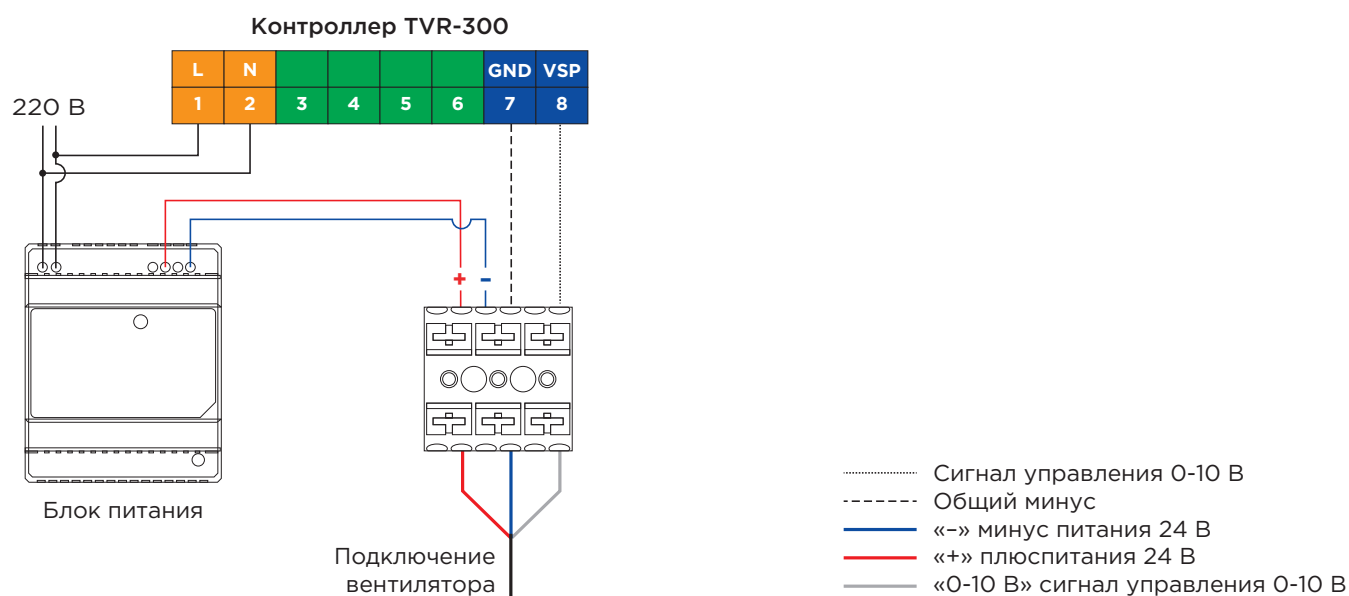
Контроллер TVR-300

| L | N | | | | | GND | VSP |
|---|---|---|---|---|---|---|---|
| 1 | 2 | 3 | 4 | 5 | 6 | 7 | 8 |

220 В

+ –

Блок питания

Подключение вентилятора

Сигнал управления 0-10 В
Общий минус
«–» минус питания 24 В
«+» плюспитания 24 В
«0-10 В» сигнал управления 0-10 В